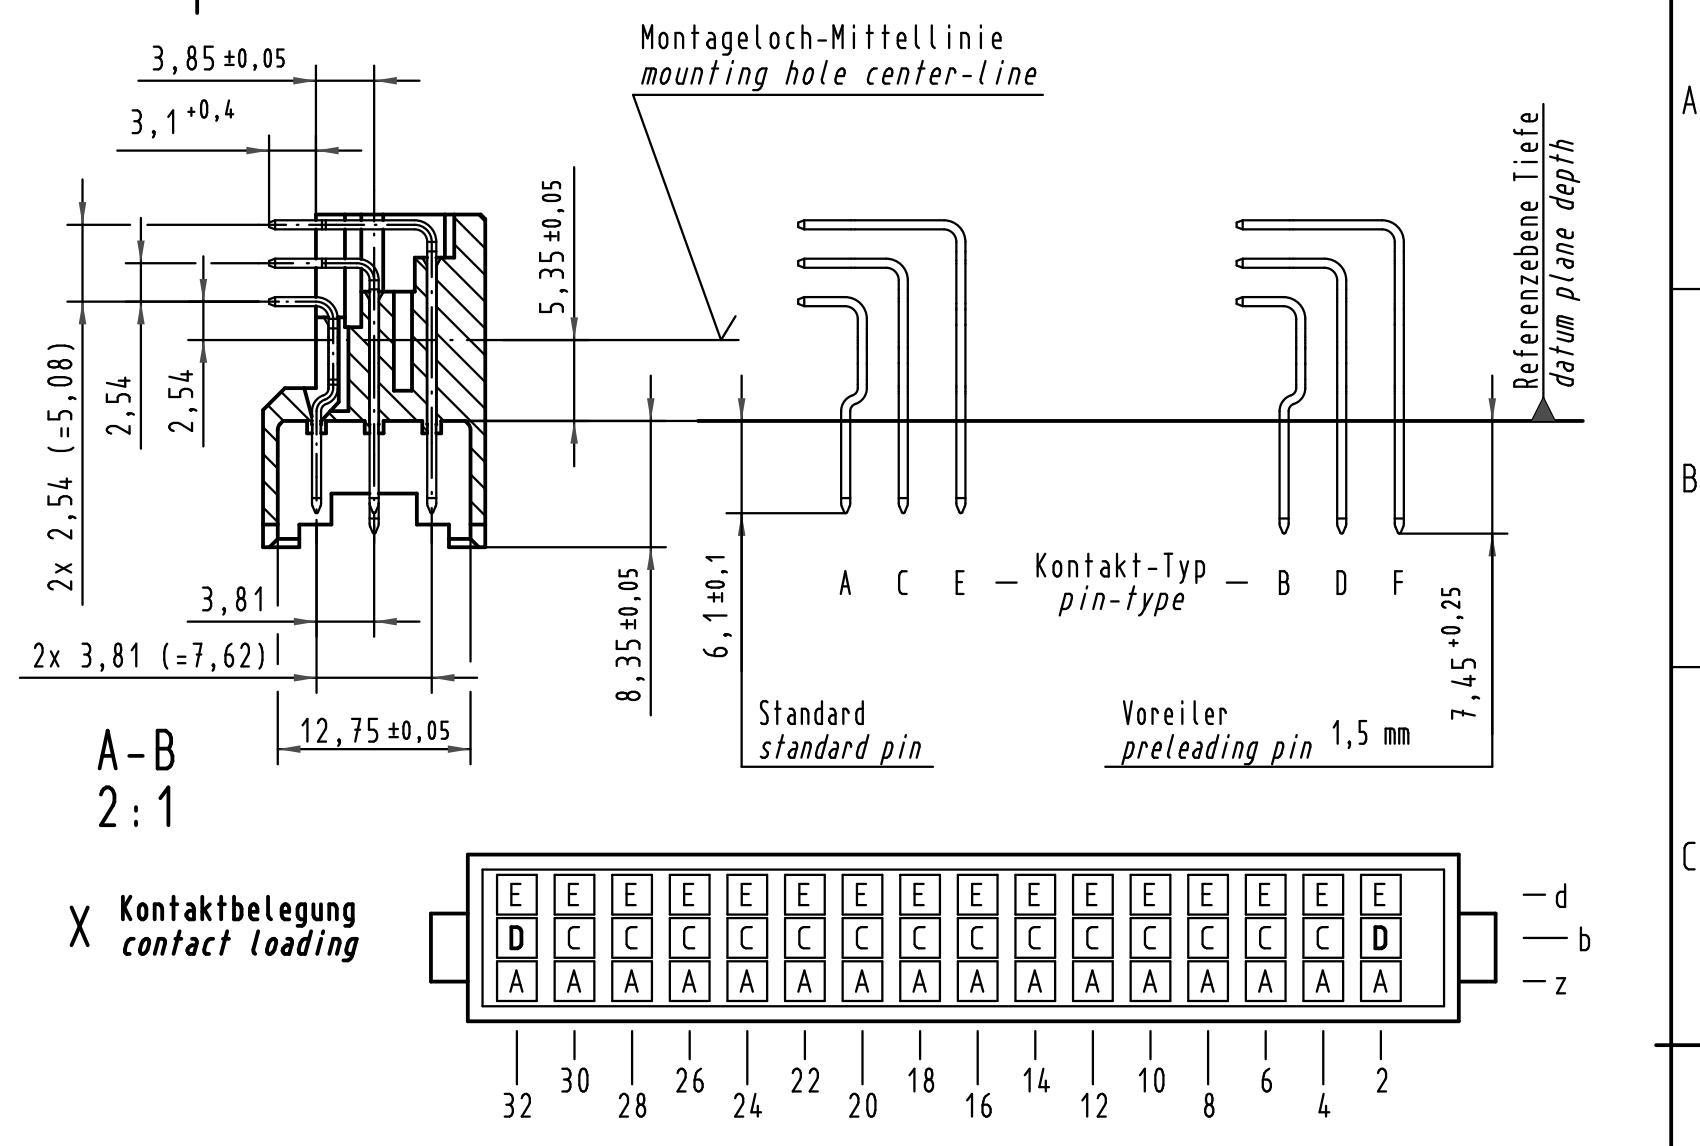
Montageloch-Mittellinie
mounting hole center-line

$3,85 \pm 0,05$

$3,1^{+0,4}$

$5,35 \pm 0,05$

Referenzebene Tiefe
datum plane depth

A

$2x\ 2,54\ (=5,08)$

$2,54$

$2,54$

B

$8,35 \pm 0,05$

$6,1 \pm 0,1$

A C E — Kontakt-Typ — B D F
pin-type

$7,45^{+0,25}$

$3,81$

$2x\ 3,81\ (=7,62)$

$12,75 \pm 0,05$

Standard
standard pin

Voreiler
preleading pin 1,5 mm

A-B
2:1

C

X Kontaktbelegung
contact loading

| E | E | E | E | E | E | E | E | E | E | E | E | E | E | E | E |
|---|---|---|---|---|---|---|---|---|---|---|---|---|---|---|---|
| D | C | C | C | C | C | C | C | C | C | C | C | C | C | C | D |
| A | A | A | A | A | A | A | A | A | A | A | A | A | A | A | A |

d
b
z

32 30 28 26 24 22 20 18 16 14 12 10 8 6 4 2